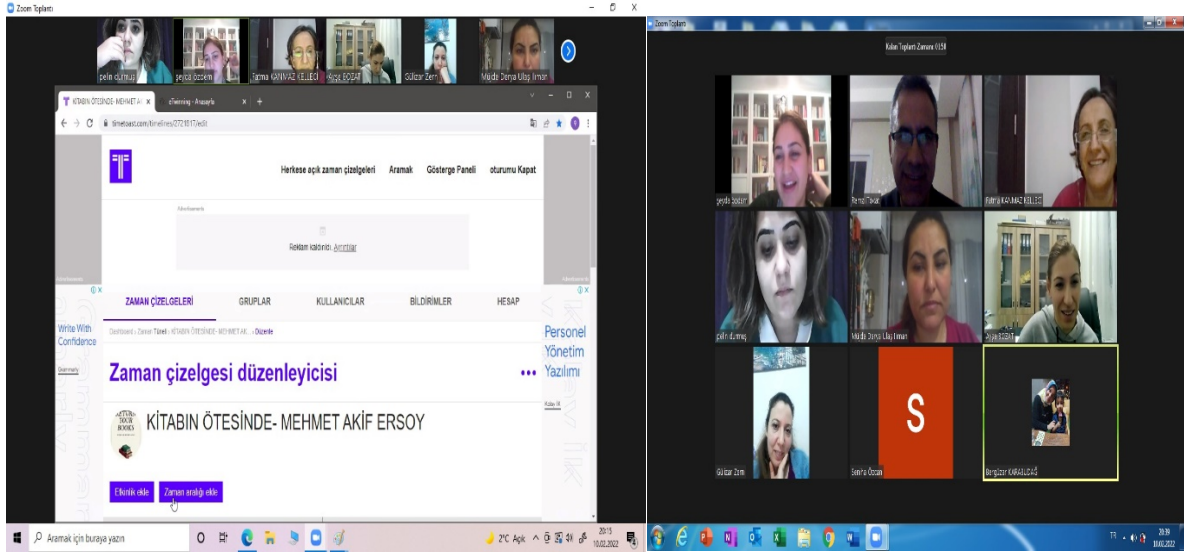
Zoom Toplantı

pelin durmuş
şeyda özdem
Fatma KANMAZ KELLECİ
Ayşe BOZAT
Gülizar Zerri
Müjde Derya Ulaş İlman

KİTABIN ÖTESİNDE- MEHMET AK ×
eTwinning - Arayüzle ×
timetoast.com/timelines/2721817/edit

Herkese açık zaman çizelgeleri
Aramak
Gösterge Paneli
oturumu Kapat

Advertisements
Reklamı kaldırın: Ayrıntılar

ZAMAN ÇİZELGELERİ
GRUPLAR
KULLANICILAR
BİLDİRİMLER
HESAP

Write With Confidence
Grammarly

Personel Yönetim Yazılımı

Dashboard › Zaman Tüneli › KİTABIN ÖTESİNDE- MEHMET AK... › Düzenle

Zaman çizelgesi düzenleyicisi

KİTABIN ÖTESİNDE- MEHMET AKİF ERSOY

Etkinlik ekle
Zaman aralığı ekle

Aramak için buraya yazın
2°C Açık
20:15
10.02.2022

Zoom Toplantı
Kalan Toplantı Zamanı: 01:58

şeyda özdem
Remzi Tekin
Fatma KANMAZ KELLECİ
pelin durmuş
Müjde Derya Ulaş İlman
Ayşe BOZAT
Gülizar Zerri
S
Semra Özcan
Sengülizar KARASUDAĞ

TR
20:39
10.02.2022